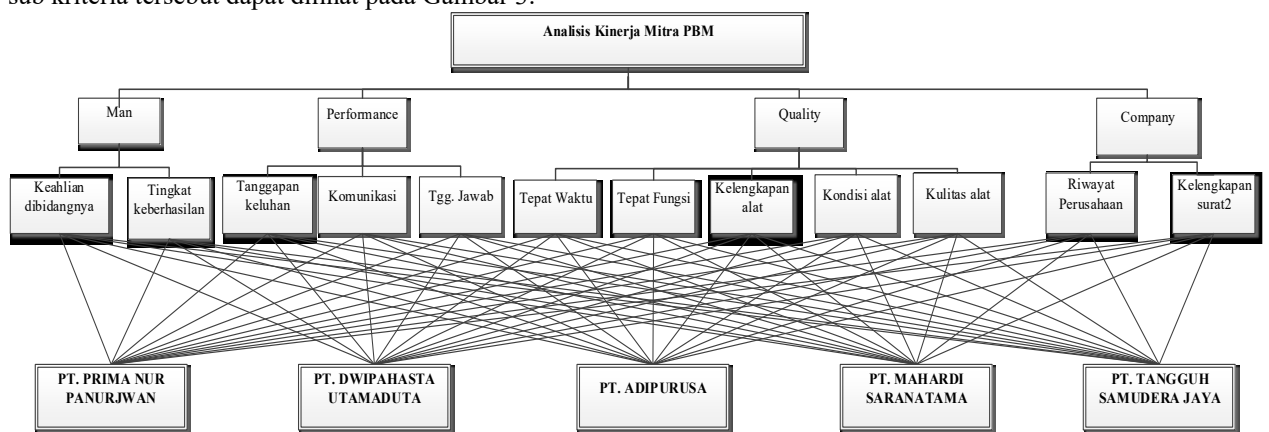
sub kriteria tersebut dapat dilihat pada Gambar 3.

Analisis Kinerja Mitra PBM

Man

Performance

Quality

Company

Keahlian dibidangnya

Tingkat keberhasilan

Tanggapan keluhan

Komunikasi

Tgg. Jawab

Tepat Waktu

Tepat Fungsi

Kelengkapan alat

Kondisi alat

Kulitas alat

Riwayat Perusahaan

Kelengkapan surat2

PT. PRIMA NUR PANURJWAN

PT. DWIPAHASTA UTAMADUTA

PT. ADIPURUSA

PT. MAHARDI SARANATAMA

PT. TANGGUH SAMUDERA JAYA